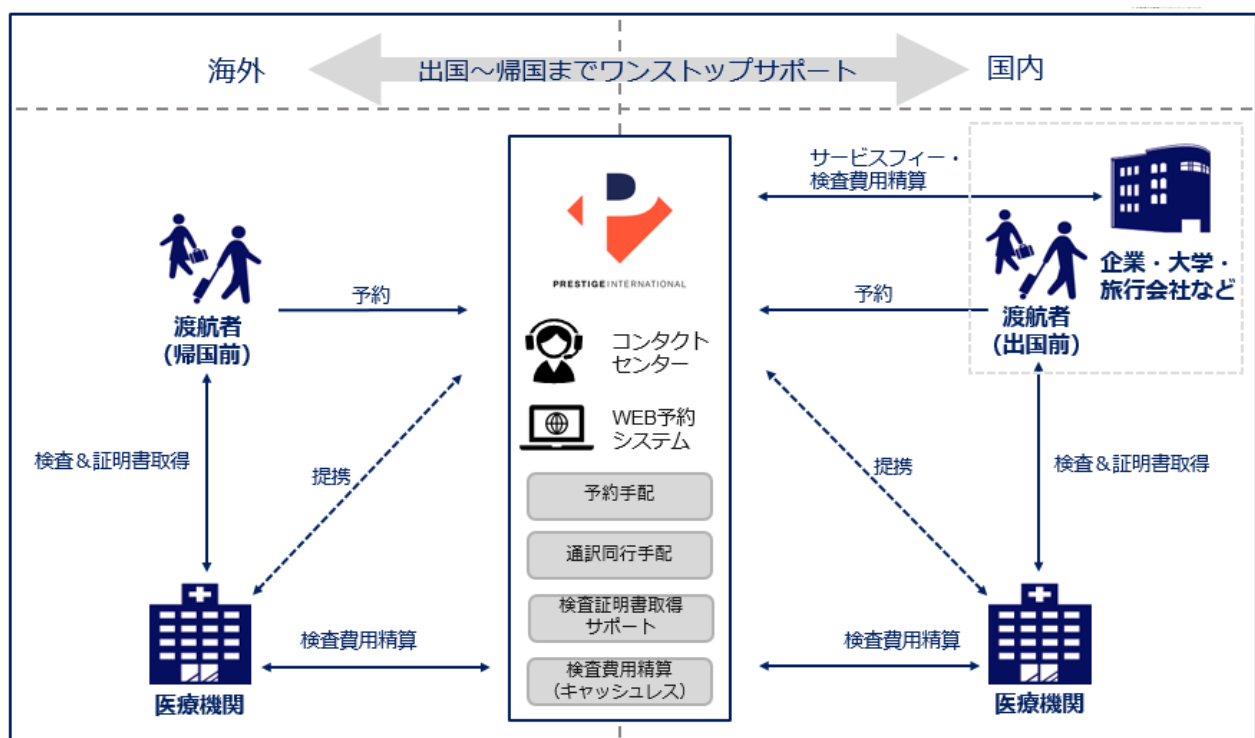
海外

出国〜帰国までワンストップサポート

国内

PRESTIGE INTERNATIONAL

コンタクトセンター

WEB予約システム

予約手配

通訳同行手配

検査証明書取得サポート

検査費用精算（キャッシュレス）

渡航者（帰国前）

予約

検査＆証明書取得

提携

医療機関

検査費用精算

サービスフィー・検査費用精算

企業・大学・旅行会社など

予約

渡航者（出国前）

提携

検査＆証明書取得

検査費用精算

医療機関